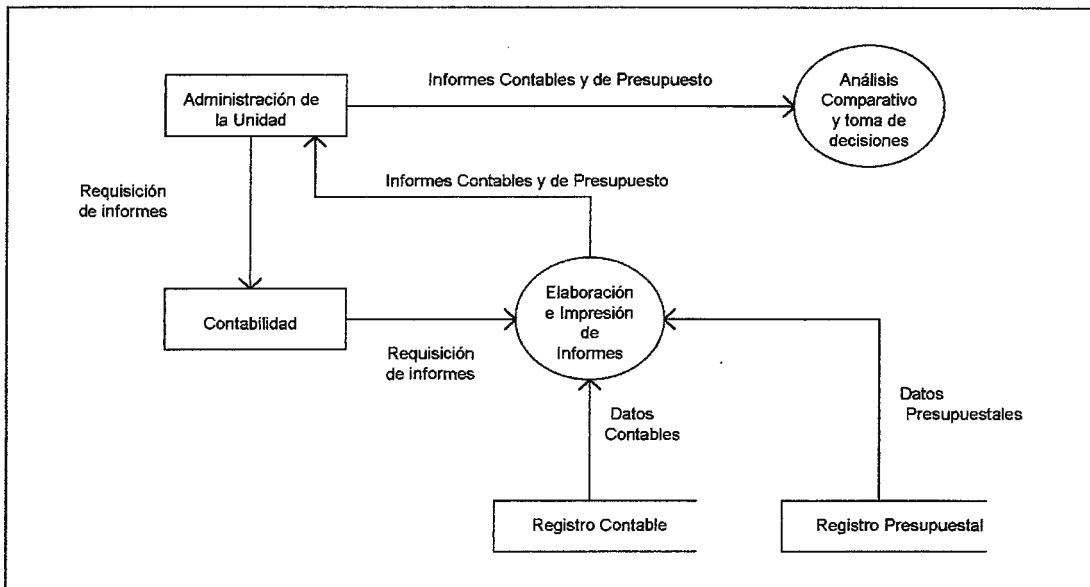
Administración de la Unidad

Informes Contables y de Presupuesto

Análisis Comparativo y toma de decisiones

Requisición de informes

Informes Contables y de Presupuesto

Contabilidad

Elaboración e Impresión de Informes

Requisición de informes

Datos Contables

Datos Presupuestales

Registro Contable

Registro Presupuestal